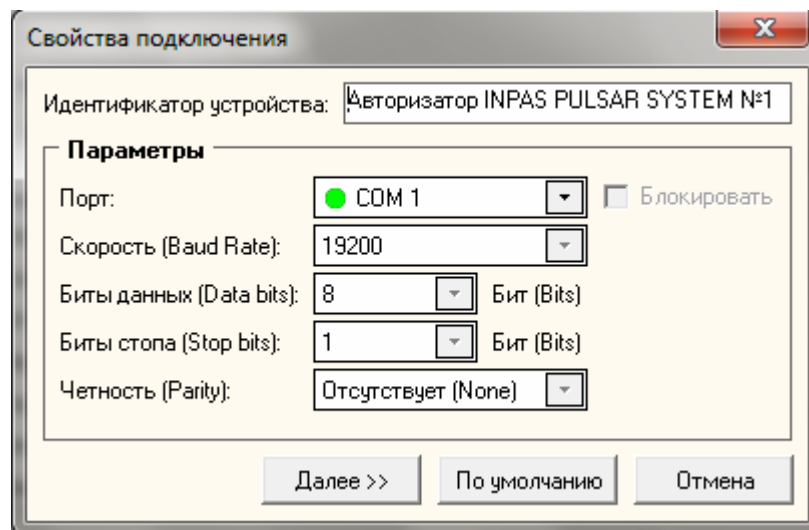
Свойства подключения

Идентификатор устройства: Авторизатор INPAS PULSAR SYSTEM №1

Параметры

Порт: COM 1

Блокировать

Скорость (Baud Rate): 19200

Биты данных (Data bits): 8 Бит (Bits)

Биты стопа (Stop bits): 1 Бит (Bits)

Четность (Parity): Отсутствует (None)

Далее >>

По умолчанию

Отмена